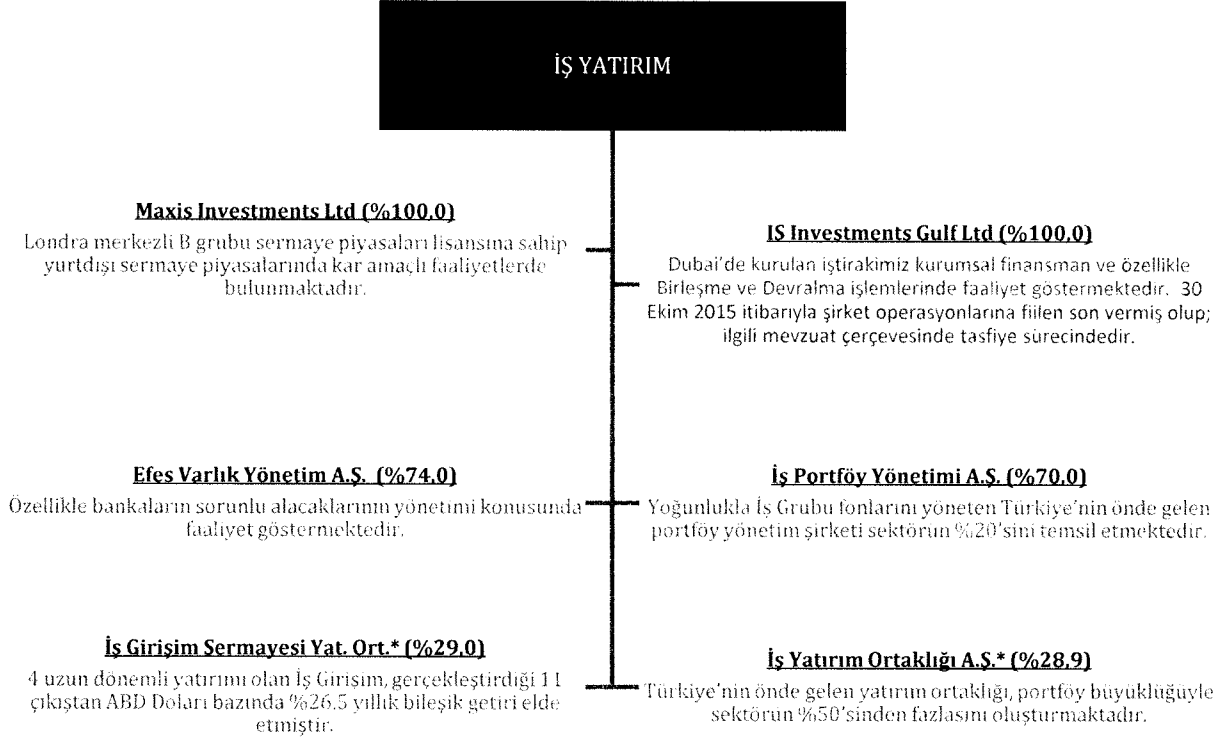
İŞ YATIRIM

**Maxis Investments Ltd (%100,0)**
Londra merkezli B grubu sermaye piyasaları lisansına sahip yurtdışı sermaye piyasalarında kar amaçlı faaliyetlerde bulunmaktadır.

**IS Investments Gulf Ltd (%100,0)**
Dubai'de kurulan iştirakimiz kurumsal finansman ve özellikle Birleşme ve Devralma işlemlerinde faaliyet göstermektedir. 30 Ekim 2015 itibarıyla şirket operasyonlarına fiilen son vermiş olup; ilgili mevzuat çerçevesinde tasfiye sürecindedir.

**Efes Varlık Yönetim A.Ş. (%74,0)**
Özellikle bankaların sorunlu alacaklarının yönetimi konusunda faaliyet göstermektedir.

**İş Portföy Yönetimi A.Ş. (%70,0)**
Yoğunlukla İş Grubu fonlarını yöneten Türkiye'nin önde gelen portföy yönetim şirketi sektörün %20'sini temsil etmektedir.

**İş Girişim Sermayesi Yat. Ort.* (%29,0)**
4 uzun dönemli yatırımı olan İş Girişim, gerçekleştirdiği 11 çıkıştan ABD Doları bazında %26,5 yıllık bileşik getiri elde etmiştir.

**İş Yatırım Ortaklığı A.Ş.* (%28,9)**
Türkiye'nin önde gelen yatırım ortaklığı, portföy büyüklüğüyle sektörün %50'sinden fazlasını oluşturmaktadır.